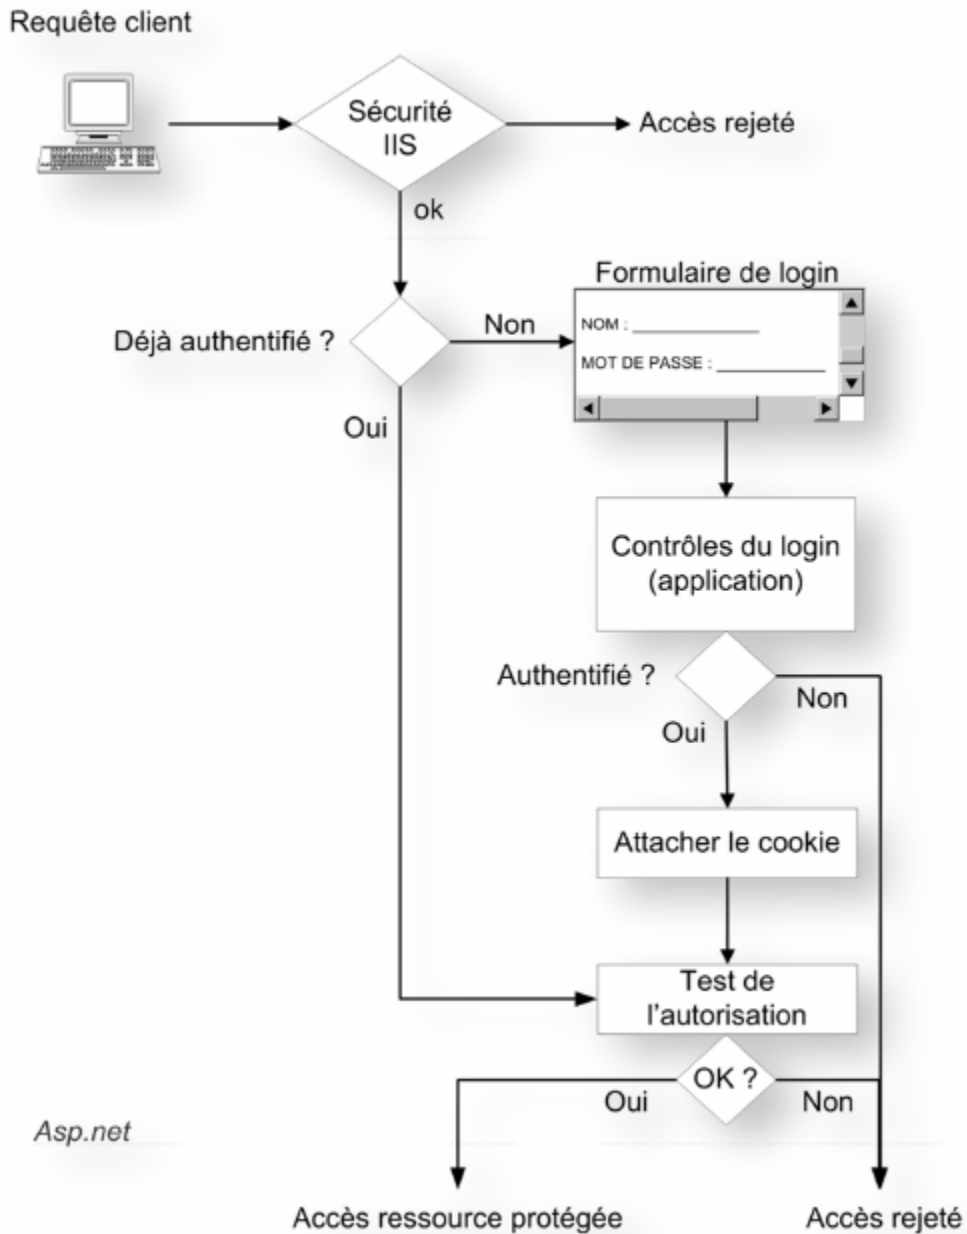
Requête client

Sécurité IIS

Accès rejeté

ok

Formulaire de login

Déjà authentifié ?

Non

NOM : ____________

MOT DE PASSE : ____________

Oui

Contrôles du login (application)

Authentifié ?

Non

Oui

Attacher le cookie

Test de l'autorisation

OK ?

Oui

Non

Asp.net

Accès ressource protégée

Accès rejeté